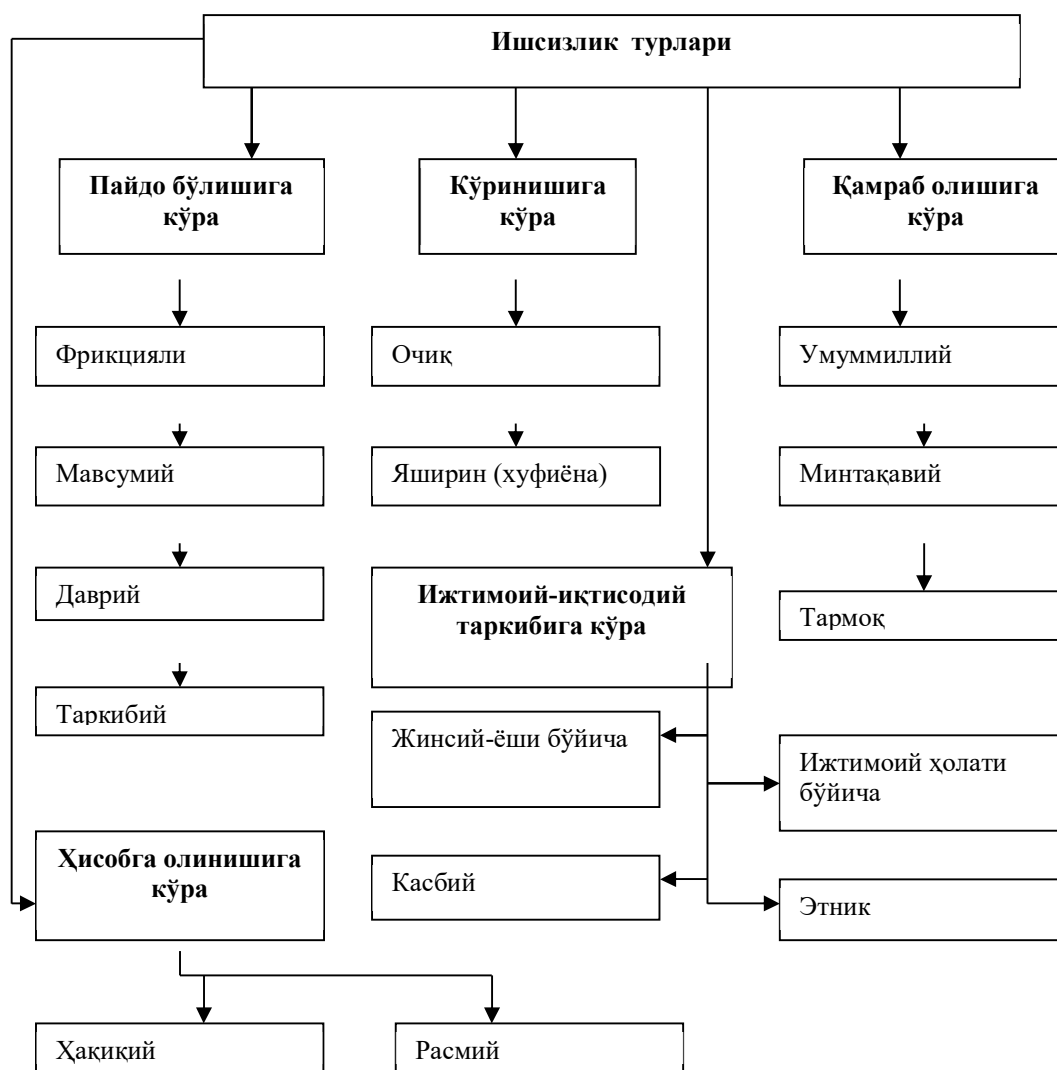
Ишсизлик турлари

Пайдо бўлишига кўра

Кўринишига кўра

Қамраб олишига кўра

Фрикцияли

Мавсумий

Даврий

Таркибий

Очиқ

Яширин (хуфиёна)

Умуммиллий

Минтақавий

Тармоқ

Ижтимоий-иқтисодий таркибига кўра

Жинсий-ёши бўйича

Ижтимоий ҳолати бўйича

Касбий

Этник

Ҳисобга олинишига кўра

Ҳақиқий

Расмий